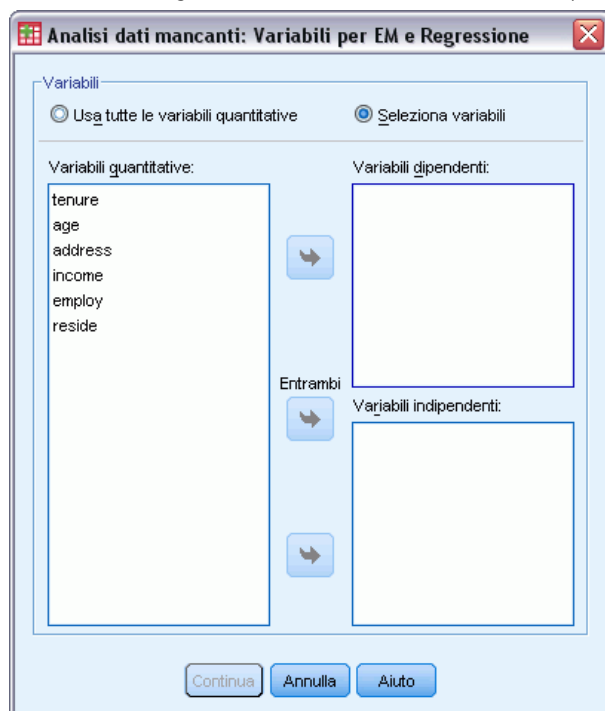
Analisi dati mancanti: Variabili per EM e Regressione

Variabili

Usa tutte le variabili quantitative

Seleziona variabili

Variabili quantitative:

tenure
age
address
income
employ
reside

Variabili dipendenti:

Entrambi

Variabili indipendenti:

Continua Annulla Aiuto